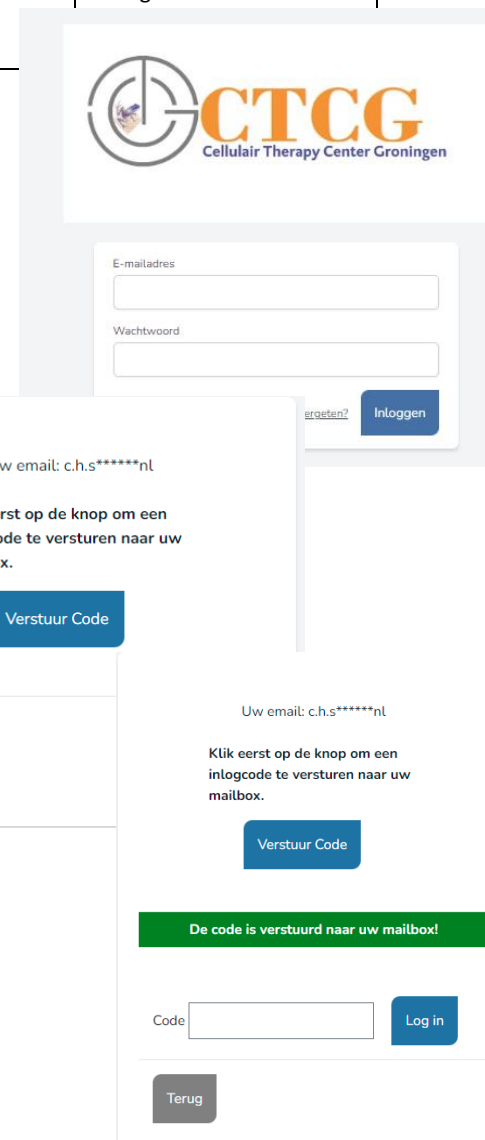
CTCG
Cellulair Therapy Center Groningen

E-mailadres

Wachtwoord

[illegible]ergeten?

Inloggen

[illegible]w email: c.h.s******nl

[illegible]rst op de knop om een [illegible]de te versturen naar uw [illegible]x.

Verstuur Code

Uw email: c.h.s******nl

Klik eerst op de knop om een inlogcode te versturen naar uw mailbox.

Verstuur Code

De code is verstuurd naar uw mailbox!

Code

Log in

Terug